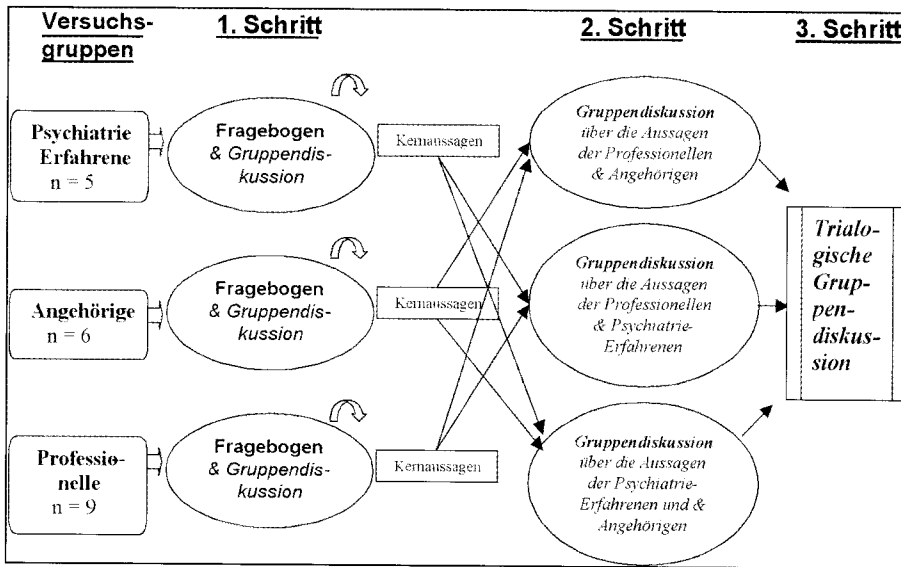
Versuchsgruppen

1. Schritt

2. Schritt

3. Schritt

Psychiatrie Erfahrene
n = 5

Fragebogen
& Gruppendiskussion

Kernaussagen

Gruppendiskussion über die Aussagen der Professionellen & Angehörigen

Angehörige
n = 6

Fragebogen
& Gruppendiskussion

Kernaussagen

Gruppendiskussion über die Aussagen der Professionellen & Psychiatrie-Erfahrenen

Trialogische Gruppendiskussion

Professionelle
n = 9

Fragebogen
& Gruppendiskussion

Kernaussagen

Gruppendiskussion über die Aussagen der Psychiatrie-Erfahrenen und & Angehörigen